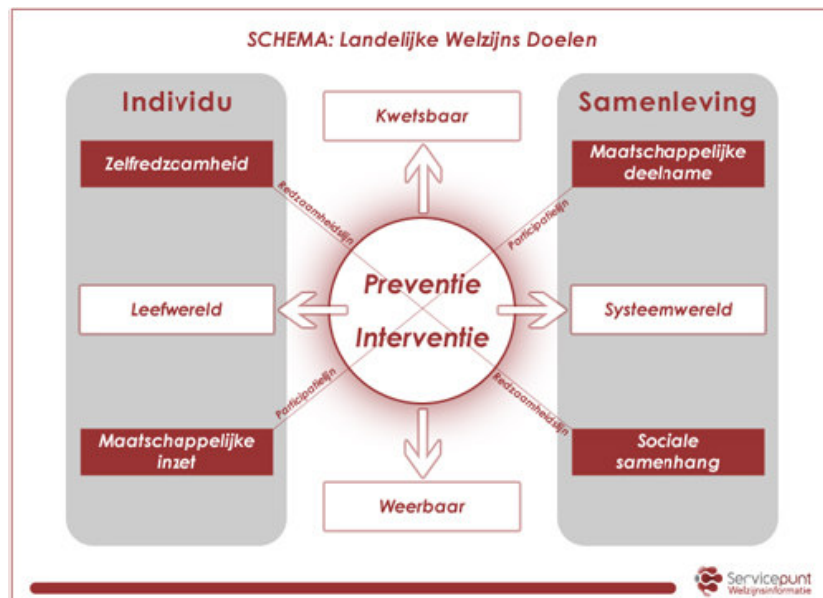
SCHEMA: Landelijke Welzijns Doelen

Individu

Zelfredzcamheid

Leefwereld

Maatschappelijke inzet

Kwetsbaar

Preventie

Interventie

Weerbaar

Redzaamheidslijn

Participatielijn

Participatielijn

Redzaamheidslijn

Samenleving

Maatschappelijke deelname

Systeemwereld

Sociale samenhang

Servicepunt Welzijnsinformatie